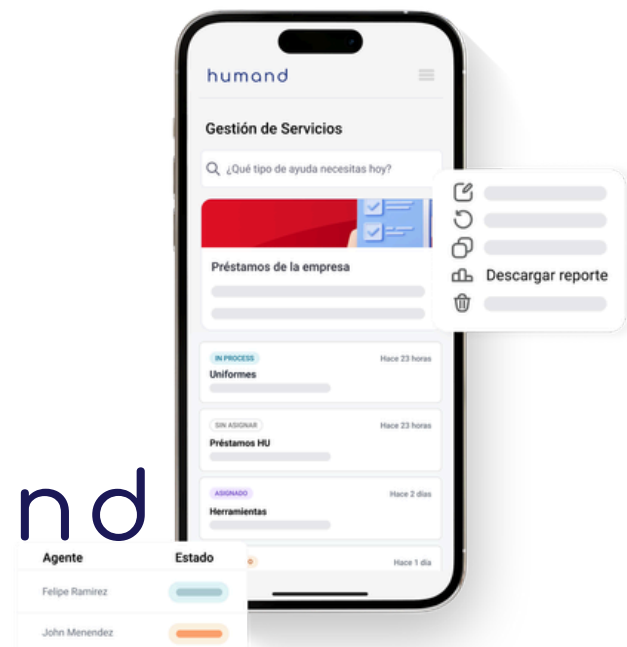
humand

Gestión de Servicios

¿Qué tipo de ayuda necesitas hoy?

Préstamos de la empresa

Descargar reporte

IN PROCESS
Hace 23 horas
Uniformes

SIN ASIGNAR
Hace 23 horas
Préstamos HU

ASIGNADO
Hace 2 días
Herramientas

Hace 1 día

nd

| Agente | Estado |
|---|---|
| Felipe Ramirez | |
| John Menendez | |